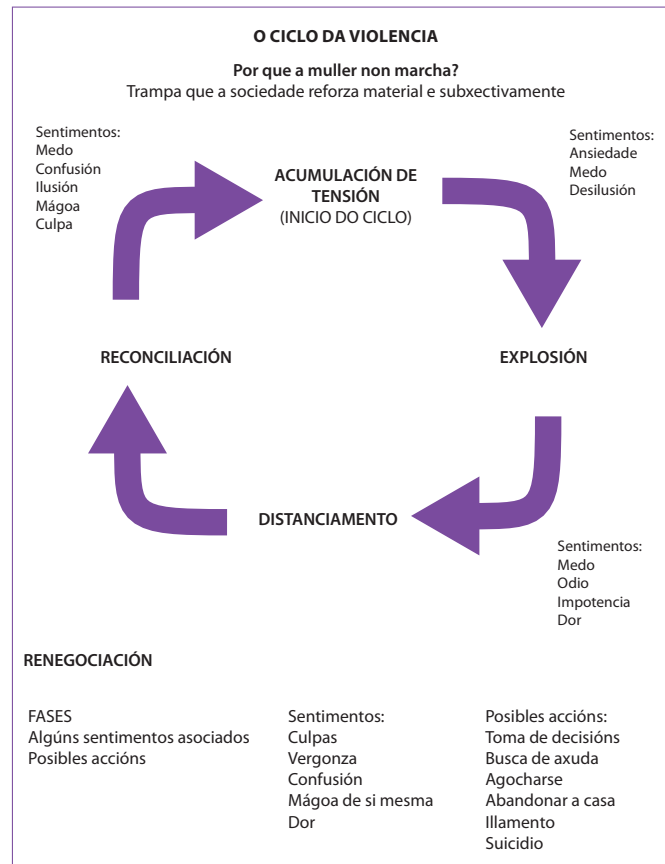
O CICLO DA VIOLENCIA

Por que a muller non marcha?
Trampa que a sociedade reforza material e subxectivamente

Sentimentos:
Medo
Confusión
Ilusión
Mágoa
Culpa

ACUMULACIÓN DE TENSIÓN
(INICIO DO CICLO)

Sentimentos:
Ansiedade
Medo
Desilusión

RECONCILIACIÓN

EXPLOSIÓN

DISTANCIAMENTO

Sentimentos:
Medo
Odio
Impotencia
Dor

RENEGOCIACIÓN

FASES
Algúns sentimentos asociados
Posibles accións

Sentimentos:
Culpas
Vergonza
Confusión
Mágoa de si mesma
Dor

Posibles accións:
Toma de decisións
Busca de axuda
Agocharse
Abandonar a casa
Illamento
Suicidio